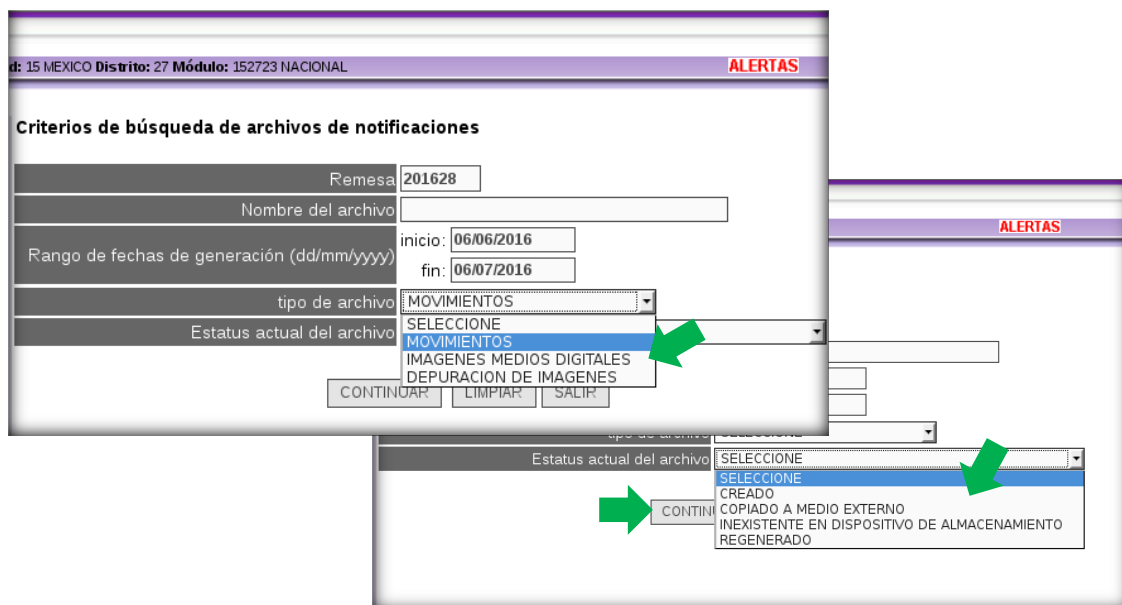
d: 15 MEXICO Distrito: 27 Módulo: 152723 NACIONAL ALERTAS

Criterios de búsqueda de archivos de notificaciones

Remesa 201628
Nombre del archivo
Rango de fechas de generación (dd/mm/yyyy) inicio: 06/06/2016 fin: 06/07/2016
tipo de archivo MOVIMIENTOS
Estatus actual del archivo

SELECCIONE
MOVIMIENTOS
IMAGENES MEDIOS DIGITALES
DEPURACION DE IMAGENES

CONTINUAR LIMPIAR SALIR

ALERTAS

tipo de archivo SELECCIONE
Estatus actual del archivo SELECCIONE

SELECCIONE
CREADO
COPIADO A MEDIO EXTERNO
INEXISTENTE EN DISPOSITIVO DE ALMACENAMIENTO
REGENERADO

CONTIN